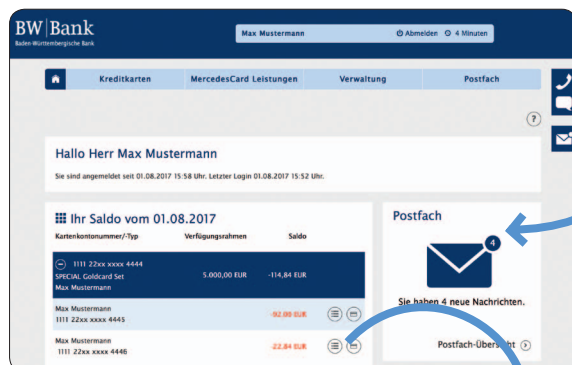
BW Bank
Baden-Württembergische Bank

Max Mustermann
Abmelden 4 Minuten

Kreditkarten
MercedesCard Leistungen
Verwaltung
Postfach

?

Hallo Herr Max Mustermann

Sie sind angemeldet seit 01.08.2017 15:58 Uhr. Letzter Login 01.08.2017 15:52 Uhr.

Ihr Saldo vom 01.08.2017

| Kartenkontonummer/-Typ | Verfügungsrahmen | Saldo |
|---|---|---|
| 1111 22xx xxxx 4444 SPECIAL Goldcard Set Max Mustermann | 5.000,00 EUR | -114,84 EUR |
| Max Mustermann 1111 22xx xxxx 4445 | | -92,00 EUR |
| Max Mustermann 1111 22xx xxxx 4446 | | -22,84 EUR |

Postfach

4

Sie haben 4 neue Nachrichten.

Postfach-Übers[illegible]t